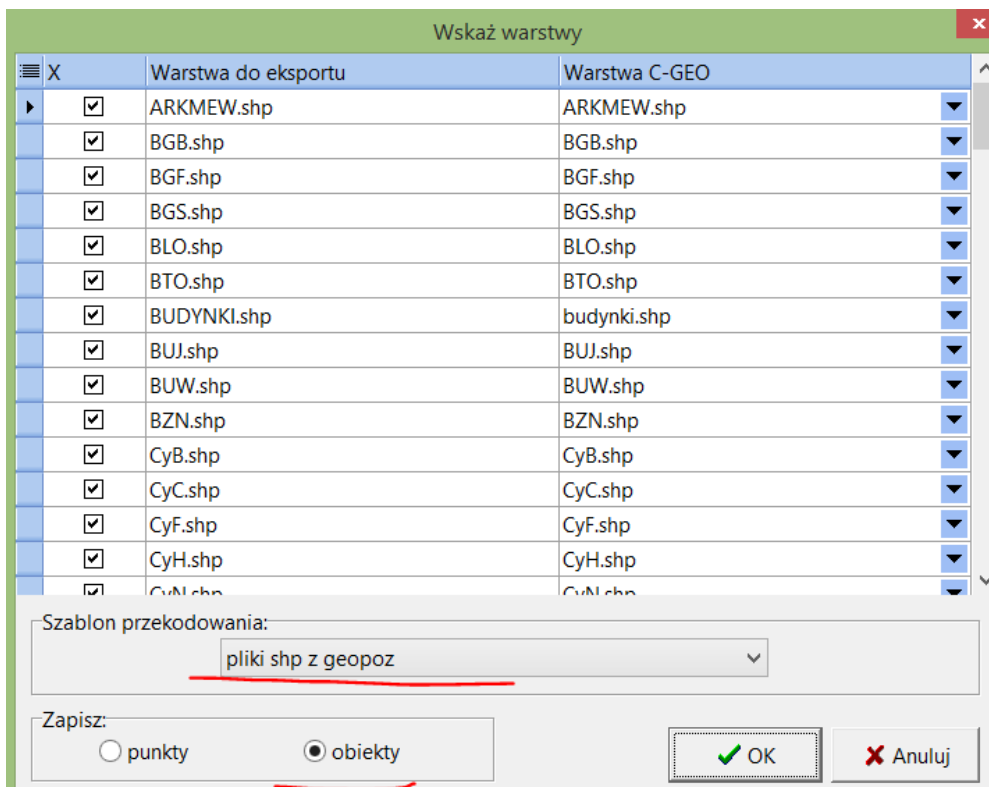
Wskaż warstwy

| X | Warstwa do eksportu | Warstwa C-GEO |
|---|---|---|
| ☑ | ARKMEW.shp | ARKMEW.shp |
| ☑ | BGB.shp | BGB.shp |
| ☑ | BGF.shp | BGF.shp |
| ☑ | BGS.shp | BGS.shp |
| ☑ | BLO.shp | BLO.shp |
| ☑ | BTO.shp | BTO.shp |
| ☑ | BUDYNKI.shp | budynki.shp |
| ☑ | BUJ.shp | BUJ.shp |
| ☑ | BUW.shp | BUW.shp |
| ☑ | BZN.shp | BZN.shp |
| ☑ | CyB.shp | CyB.shp |
| ☑ | CyC.shp | CyC.shp |
| ☑ | CyF.shp | CyF.shp |
| ☑ | CyH.shp | CyH.shp |
| ☑ | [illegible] | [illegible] |

Szablon przekodowania:
pliki shp z geopoz

Zapisz:
punkty
obiekty

OK
Anuluj